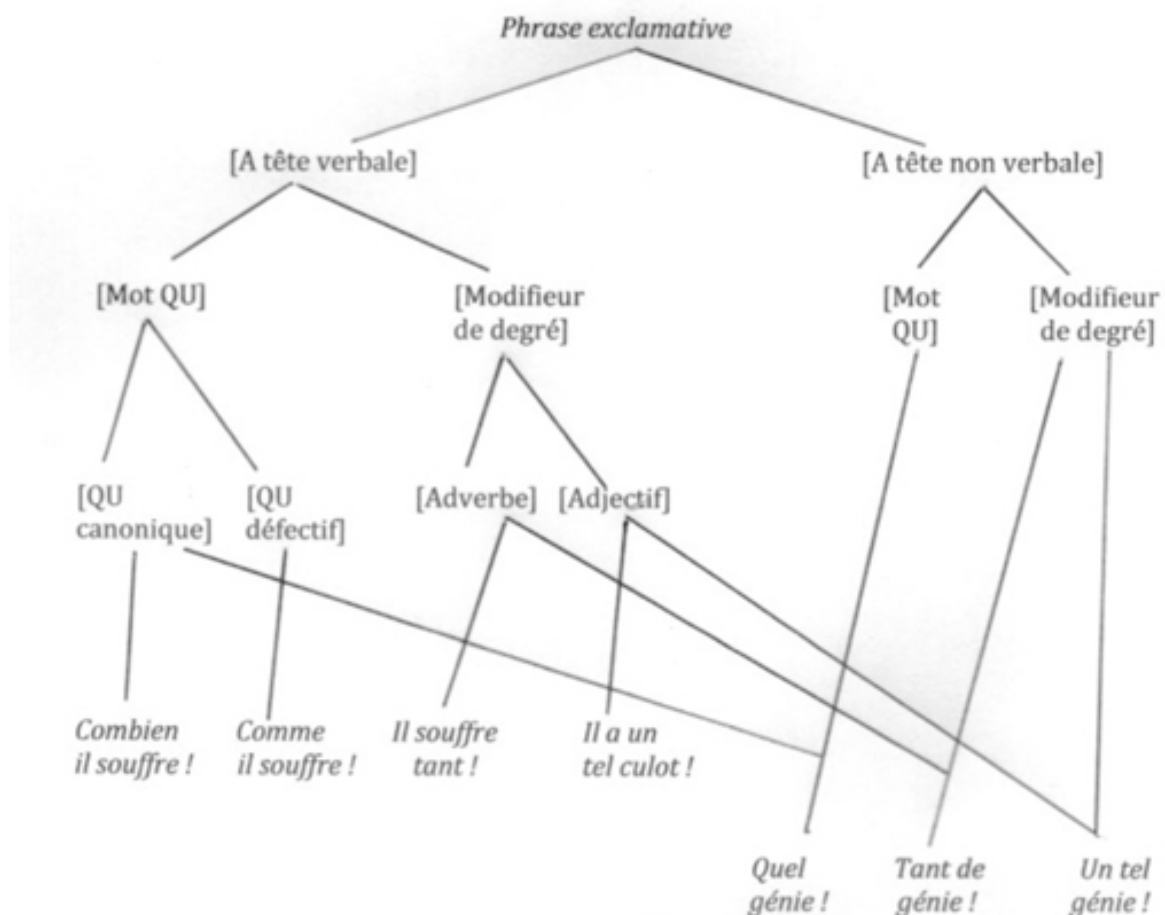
Phrase exclamative

[A tête verbale]

[A tête non verbale]

[Mot QU]

[Modifieur de degré]

[Mot QU]

[Modifieur de degré]

[QU canonique]

[QU défectif]

[Adverbe]

[Adjectif]

Combien il souffre !

Comme il souffre !

Il souffre tant !

Il a un tel culot !

Quel génie !

Tant de génie !

Un tel génie !